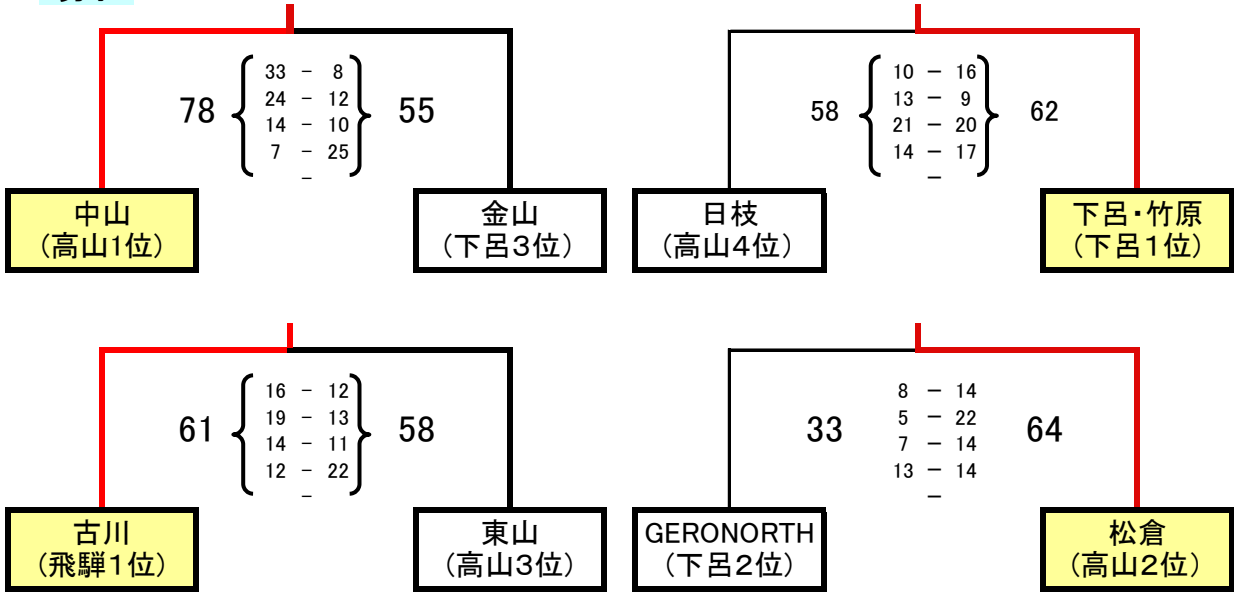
78
33 – 8
24 – 12
14 – 10
7 – 25
–
55

中山
（高山1位）

金山
（下呂3位）

58
10 – 16
13 – 9
21 – 20
14 – 17
–
62

日枝
（高山4位）

下呂･竹原
（下呂１位）

61
16 – 12
19 – 13
14 – 11
12 – 22
–
58

古川
（飛騨１位）

東山
（高山3位）

33
8 – 14
5 – 22
7 – 14
13 – 14
–
64

GERONORTH
（下呂２位）

松倉
（高山２位）